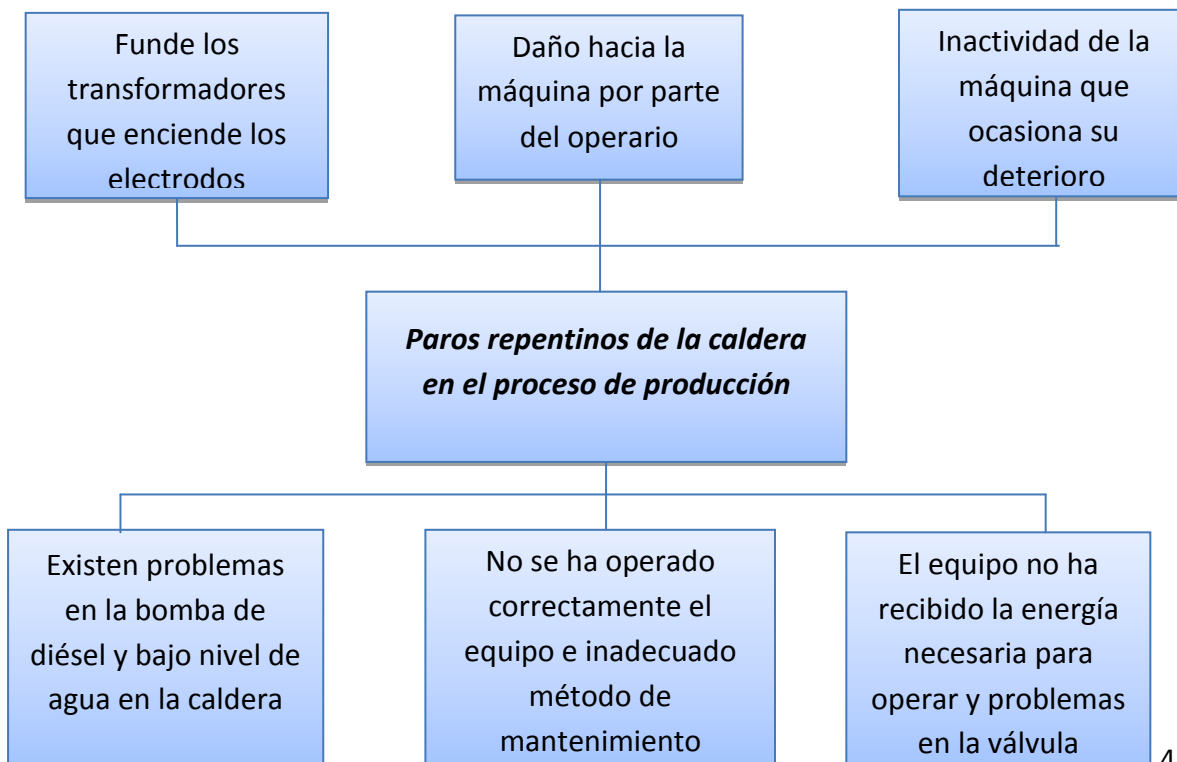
Funde los transformadores que enciende los electrodos

Daño hacia la máquina por parte del operario

Inactividad de la máquina que ocasiona su deterioro

*Paros repentinos de la caldera en el proceso de producción*

Existen problemas en la bomba de diésel y bajo nivel de agua en la caldera

No se ha operado correctamente el equipo e inadecuado método de mantenimiento

El equipo no ha recibido la energía necesaria para operar y problemas en la válvula

4